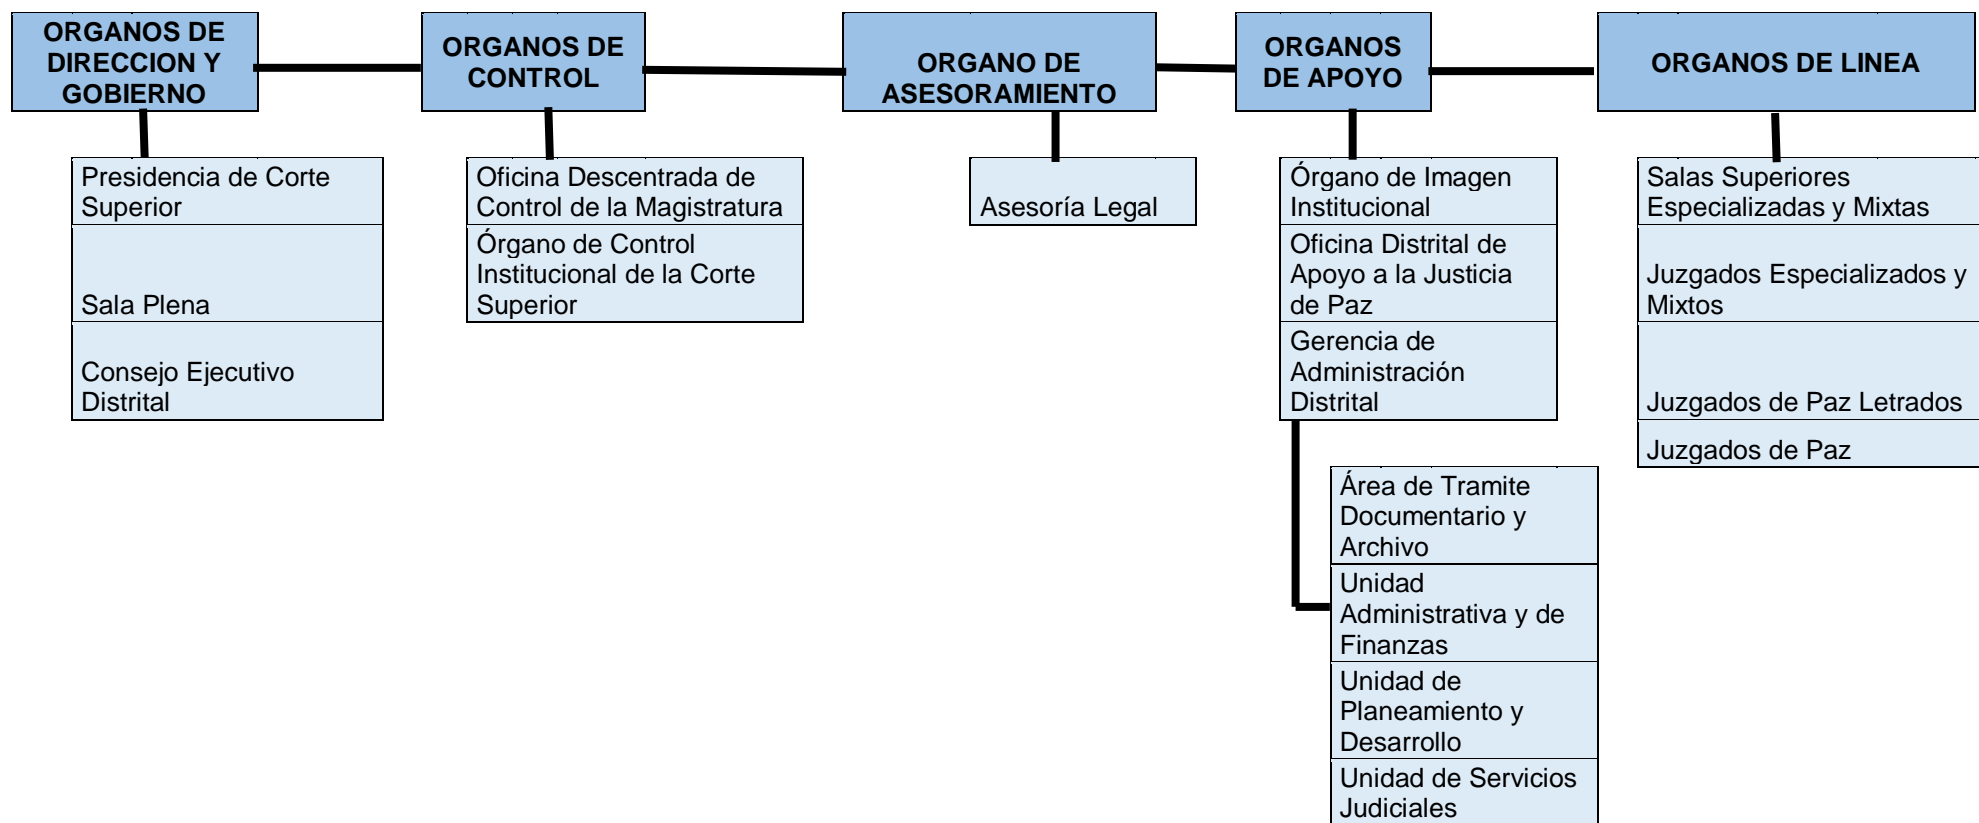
ORGANOS DE DIRECCION Y GOBIERNO

Presidencia de Corte Superior

Sala Plena

Consejo Ejecutivo Distrital

ORGANOS DE CONTROL

Oficina Descentrada de Control de la Magistratura

Órgano de Control Institucional de la Corte Superior

ORGANO DE ASESORAMIENTO

Asesoría Legal

ORGANOS DE APOYO

Órgano de Imagen Institucional

Oficina Distrital de Apoyo a la Justicia de Paz

Gerencia de Administración Distrital

Área de Tramite Documentario y Archivo

Unidad Administrativa y de Finanzas

Unidad de Planeamiento y Desarrollo

Unidad de Servicios Judiciales

ORGANOS DE LINEA

Salas Superiores Especializadas y Mixtas

Juzgados Especializados y Mixtos

Juzgados de Paz Letrados

Juzgados de Paz